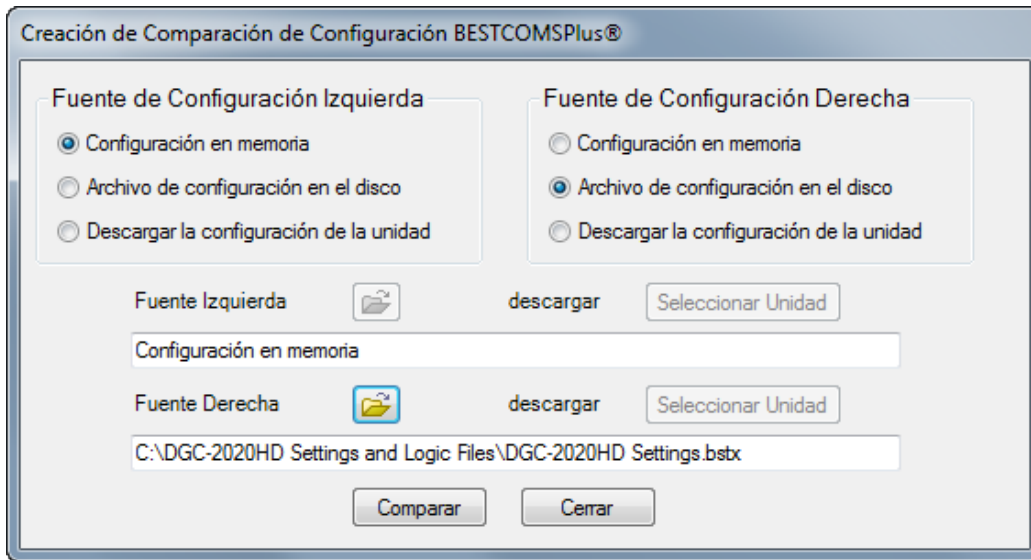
Creación de Comparación de Configuración BESTCOMSPlus®

Fuente de Configuración Izquierda

Configuración en memoria

Archivo de configuración en el disco

Descargar la configuración de la unidad

Fuente de Configuración Derecha

Configuración en memoria

Archivo de configuración en el disco

Descargar la configuración de la unidad

Fuente Izquierda

descargar

Seleccionar Unidad

Configuración en memoria

Fuente Derecha

descargar

Seleccionar Unidad

C:\DGC-2020HD Settings and Logic Files\DGC-2020HD Settings.bstx

Comparar

Cerrar